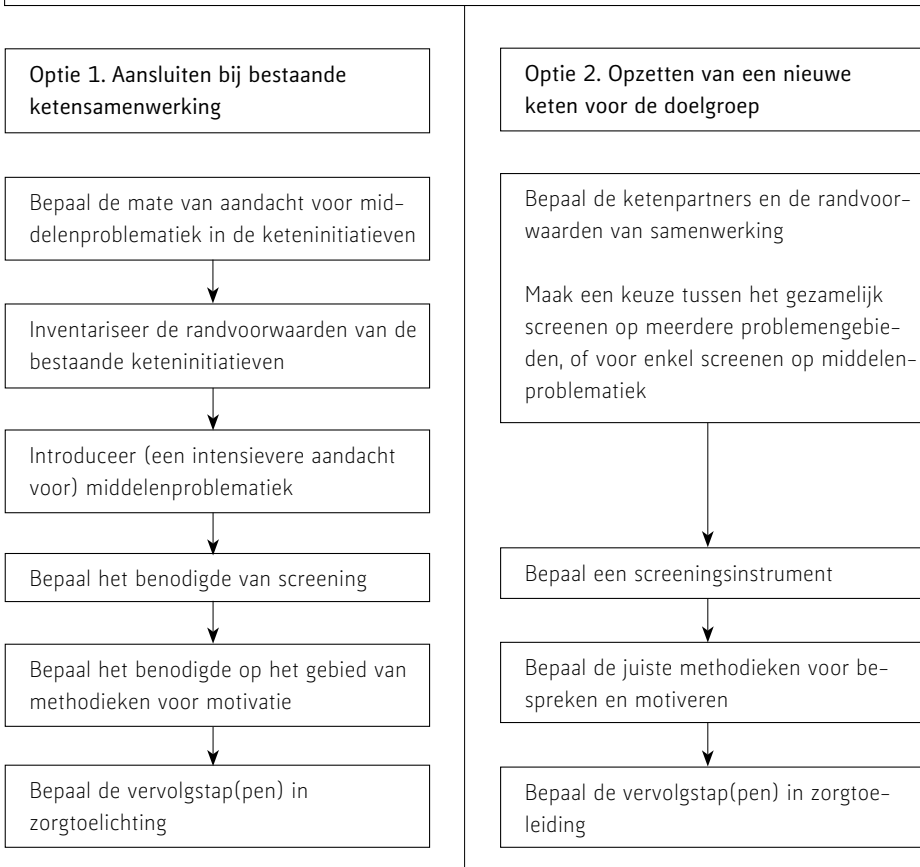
Optie 1. Aansluiten bij bestaande ketensamenwerking

Bepaal de mate van aandacht voor middelenproblematiek in de keteninitiatieven

Inventariseer de randvoorwaarden van de bestaande keteninitiatieven

Introduceer (een intensievere aandacht voor) middelenproblematiek

Bepaal het benodigde van screening

Bepaal het benodigde op het gebied van methodieken voor motivatie

Bepaal de vervolgstap(pen) in zorgtoelichting

Optie 2. Opzetten van een nieuwe keten voor de doelgroep

Bepaal de ketenpartners en de randvoorwaarden van samenwerking

Maak een keuze tussen het gezamelijk screenen op meerdere problemengebieden, of voor enkel screenen op middelenproblematiek

Bepaal een screeningsinstrument

Bepaal de juiste methodieken voor bespreken en motiveren

Bepaal de vervolgstap(pen) in zorgtoeleiding